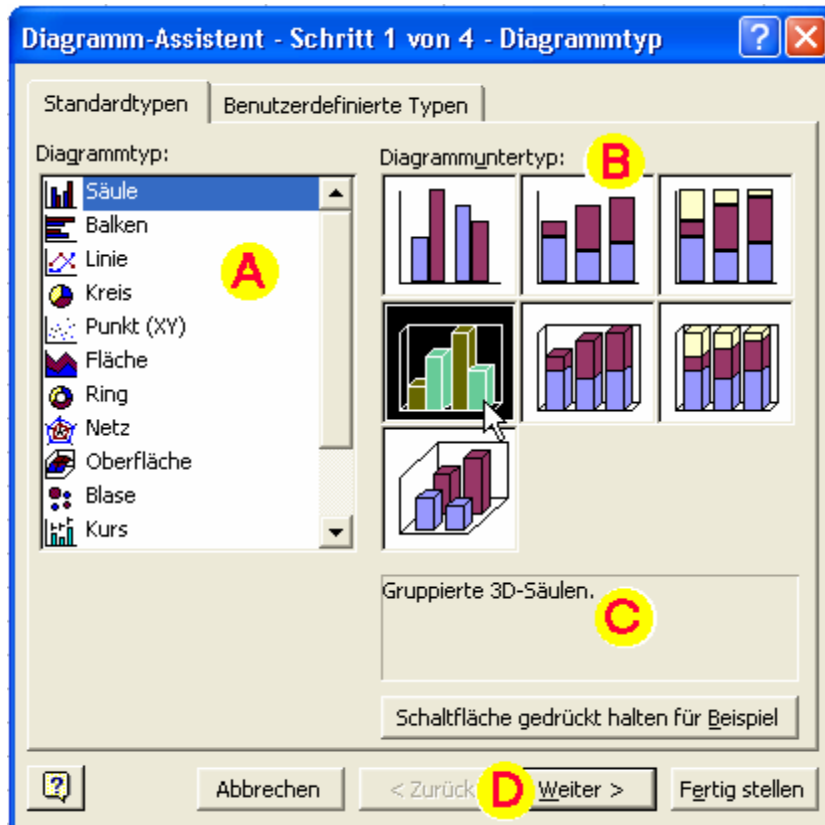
Diagramm-Assistent - Schritt 1 von 4 - Diagrammtyp

Standardtypen | Benutzerdefinierte Typen

Diagrammtyp:

Säule
Balken
Linie
Kreis
Punkt (XY)
Fläche
Ring
Netz
Oberfläche
Blase
Kurs

A

Diagrammuntertyp:

B

Gruppierte 3D-Säulen.

C

Schaltfläche gedrückt halten für Beispiel

Abbrechen
< Zurück
D
Weiter >
Fertig stellen